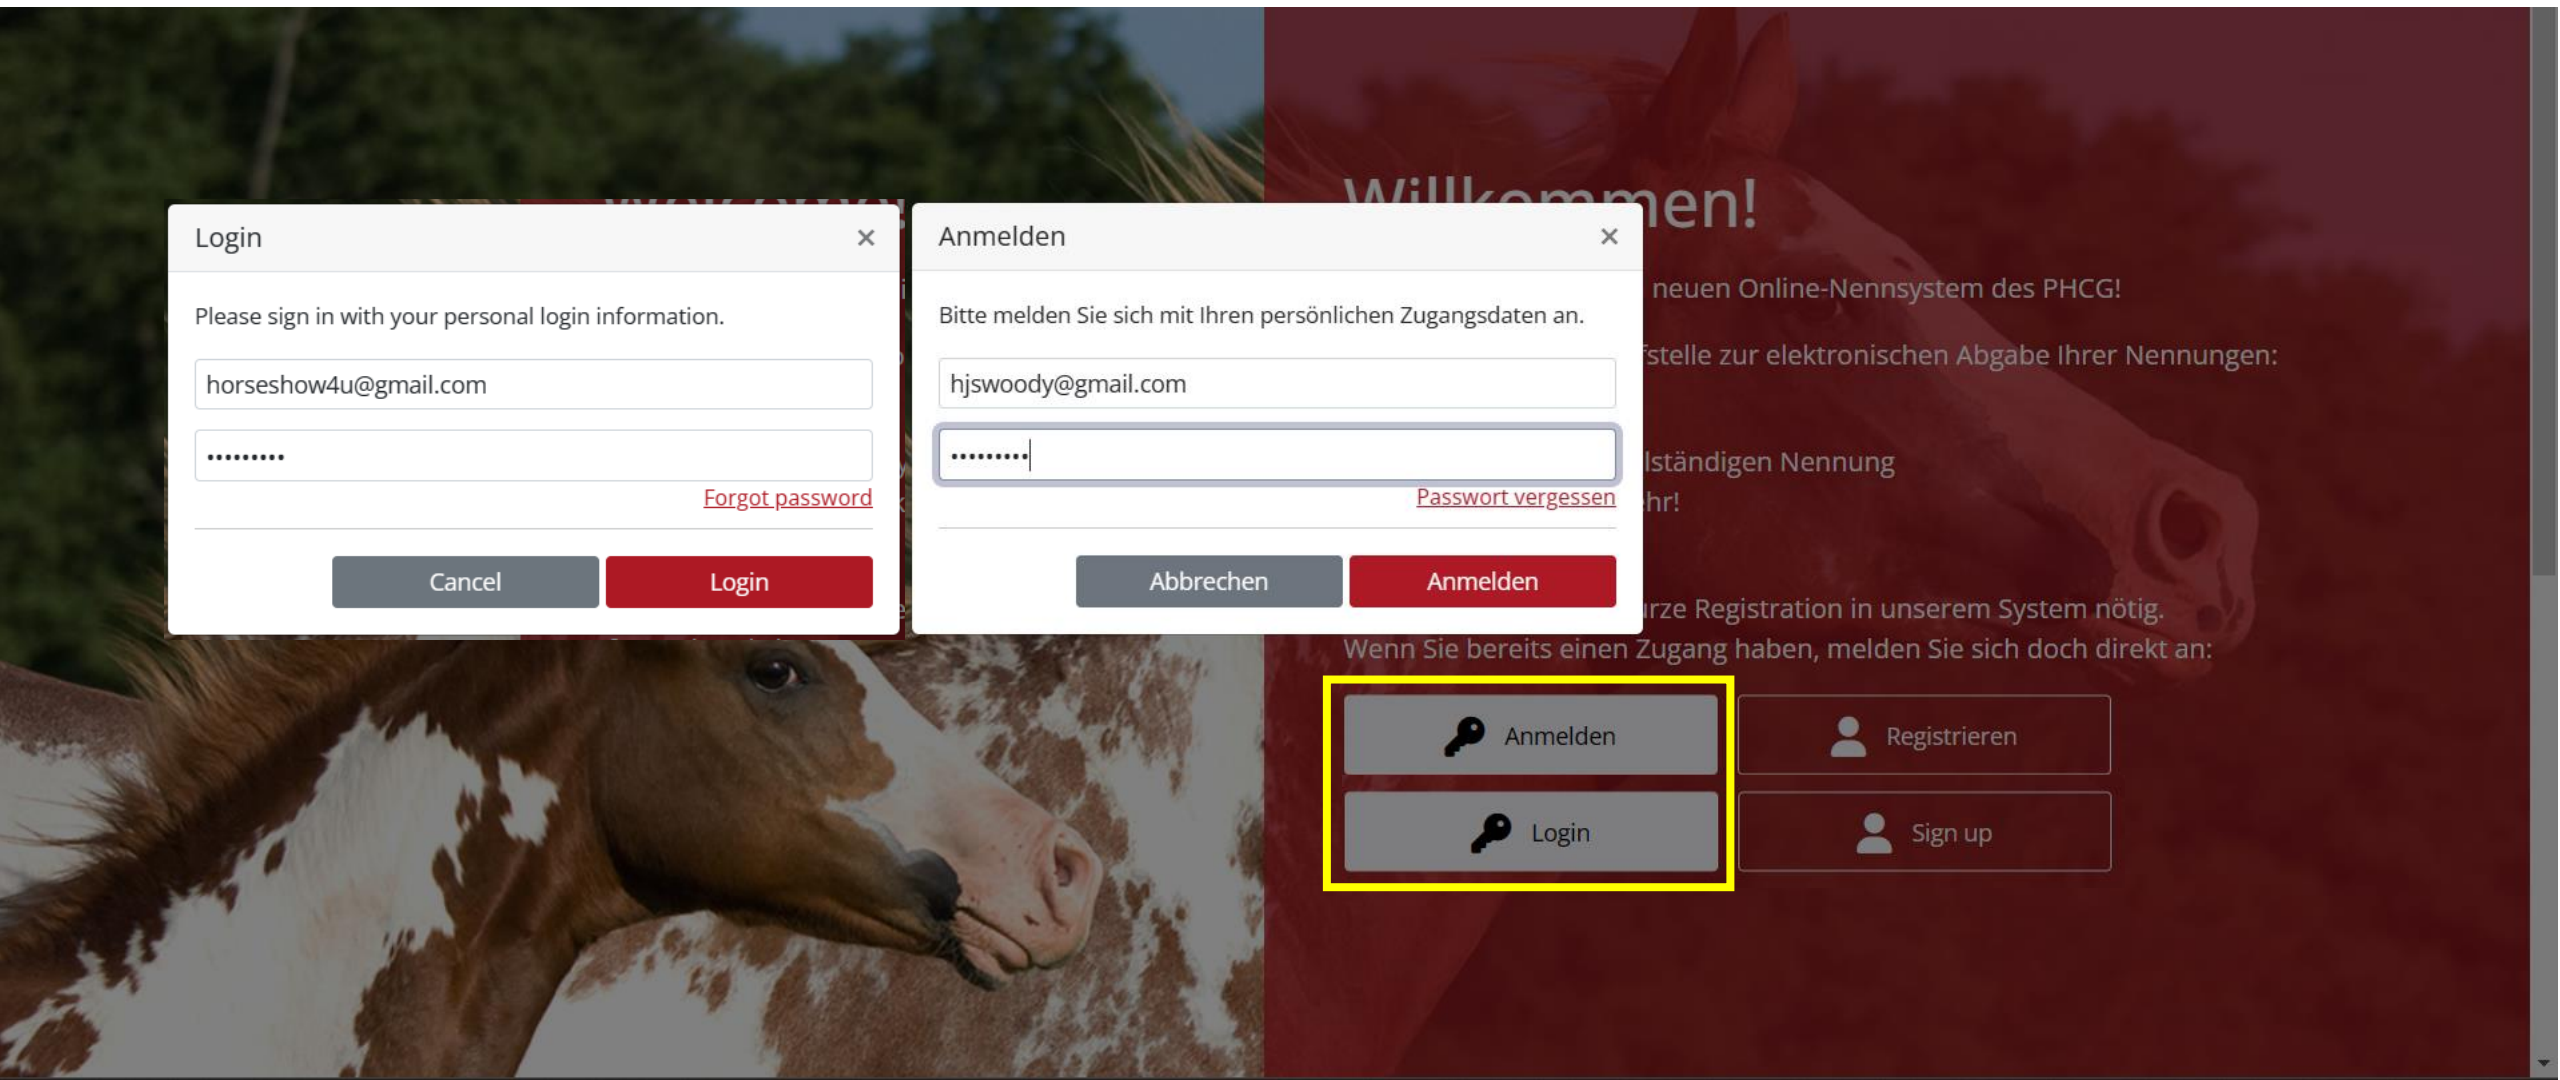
Login ×

Please sign in with your personal login information.

horseshow4u@gmail.com

•••••••••

Forgot password

Cancel Login

Anmelden ×

Bitte melden Sie sich mit Ihren persönlichen Zugangsdaten an.

hjswoody@gmail.com

•••••••••

Passwort vergessen

Abbrechen Anmelden

Willkommen!

neuen Online-Nennsystem des PHCG!

fstelle zur elektronischen Abgabe Ihrer Nennungen:

lständigen Nennung

hr!

rze Registration in unserem System nötig.

Wenn Sie bereits einen Zugang haben, melden Sie sich doch direkt an:

Anmelden

Registrieren

Login

Sign up